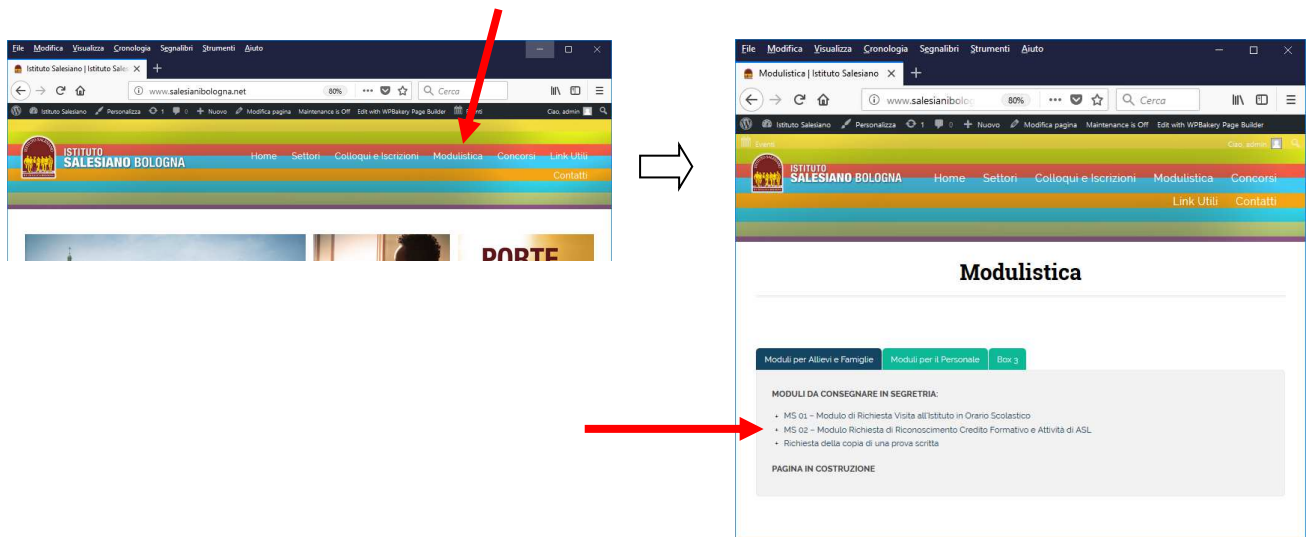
File Modifica Visualizza Cronologia Segnalibri Strumenti Aiuto

Istituto Salesiano | Istituto Sales

www.salesianibologna.net 80% Cerca

Istituto Salesiano Personalizza 1 0 + Nuovo Modifica pagina Maintenance is Off Edit with WPBakery Page Builder Eventi Ciao, admin

ISTITUTO SALESIANO BOLOGNA

Home Settori Colloqui e Iscrizioni Modulistica Concorsi Link Utili Contatti

PORTE

File Modifica Visualizza Cronologia Segnalibri Strumenti Aiuto

Modulistica | Istituto Salesiano

www.salesianibolog 80% Cerca

Istituto Salesiano Personalizza 1 0 + Nuovo Modifica pagina Maintenance is Off Edit with WPBakery Page Builder

Eventi Ciao, admin

ISTITUTO SALESIANO BOLOGNA

Home Settori Colloqui e Iscrizioni Modulistica Concorsi Link Utili Contatti

Modulistica

Moduli per Allievi e Famiglie | Moduli per il Personale | Box 3

MODULI DA CONSEGNARE IN SEGRETRIA:

• MS 01 – Modulo di Richiesta Visita all'Istituto in Orario Scolastico
• MS 02 – Modulo Richiesta di Riconoscimento Credito Formativo e Attività di ASL
• Richiesta della copia di una prova scritta

PAGINA IN COSTRUZIONE